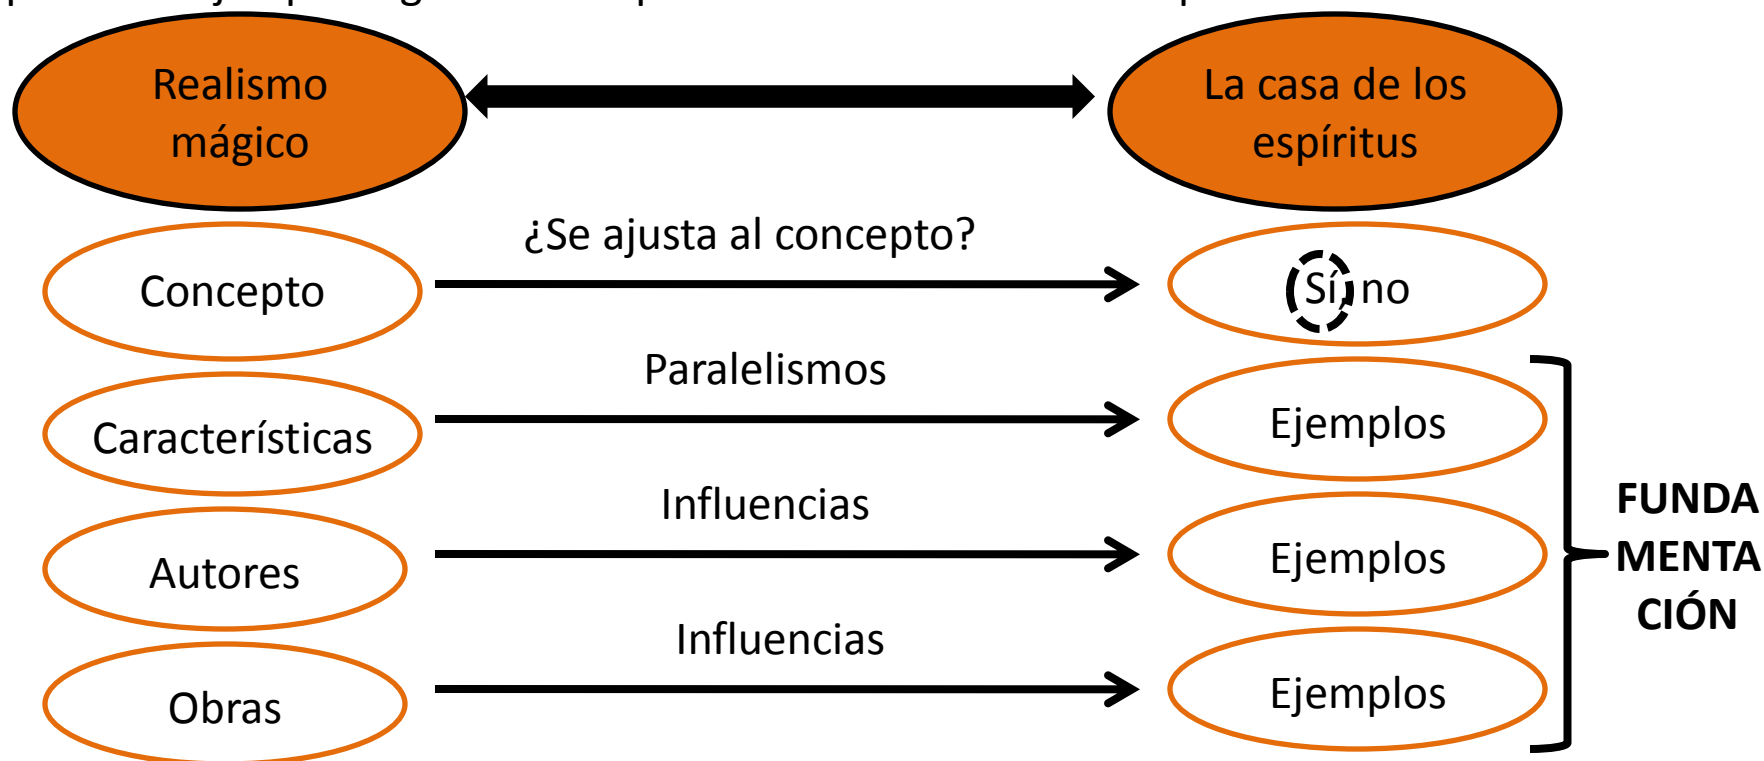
Realismo mágico

La casa de los espíritus

¿Se ajusta al concepto?

Concepto

Sí, no

Paralelismos

Características

Ejemplos

Influencias

Autores

Ejemplos

Influencias

Obras

Ejemplos

FUNDAMENTACIÓN